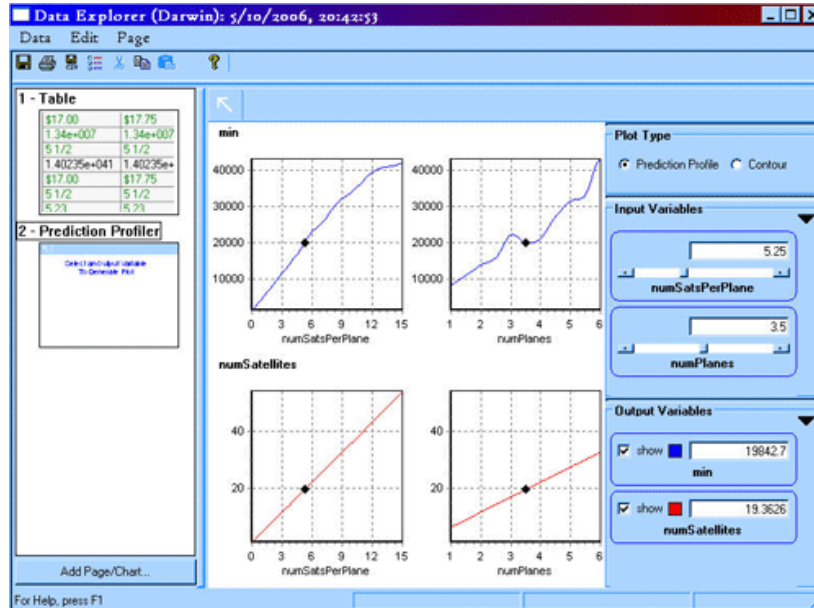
Data Explorer (Darwin): 5/10/2006, 20:42:53

Data Edit Page

1 - Table

| $17.00 | $17.75 |
|---|---|
| 1.34e+007 | 1.34e+007 |
| 5 1/2 | 5 1/2 |
| 1.40235e+041 | 1.40235e+ |
| $17.00 | $17.75 |
| 5 1/2 | 5 1/2 |
| 5.23 | 5.23 |

2 - Prediction Profiler

Select and output Variable To Generate Plot

Add Page/Chart...

min

40000
30000
20000
10000
0 3 6 9 12 15
numSatsPerPlane

40000
30000
20000
10000
1 2 3 4 5 6
numPlanes

numSatellites

40
20
0 3 6 9 12 15
numSatsPerPlane

40
20
1 2 3 4 5 6
numPlanes

Plot Type

Prediction Profile Contour

Input Variables

5.25
numSatsPerPlane

3.5
numPlanes

Output Variables

show 19842.7
min

show 19.3626
numSatellites

For Help, press F1